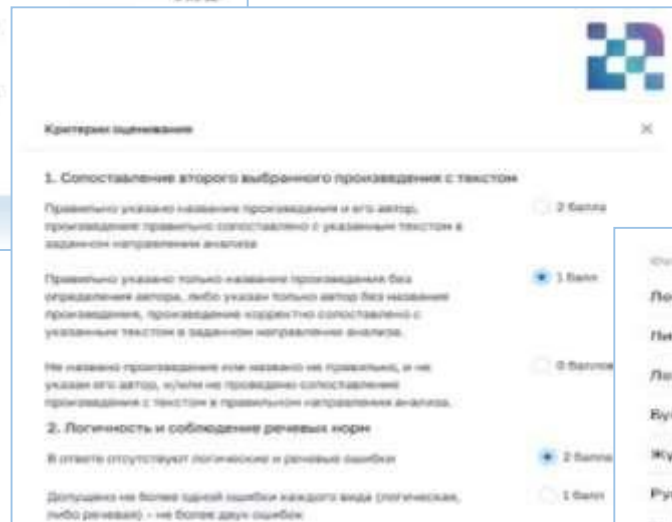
Критерии оценивания

×

1. Сопоставление второго выбранного произведения с текстом

Правильно указано название произведения и его автор, произведение правильно сопоставлено с указанным текстом в заданном направлении анализа

2 балла

Правильно указано только название произведения без определения автора, либо указан только автор без названия произведения, произведение корректно сопоставлено с указанным текстом в заданном направлении анализа.

1 балл

Не названо произведение или названо не правильно, и не указан его автор, и/или не проведено сопоставление произведения с текстом в правильном направлении анализа.

0 баллов

2. Логичность и соблюдение речевых норм

В ответе отсутствуют логические и речевые ошибки

2 балла

Допущено не более одной ошибки каждого вида (логическая, либо речевая) – не более двух ошибок

1 балл

Ло

Ли

Ло

Бу

Жу

Ру